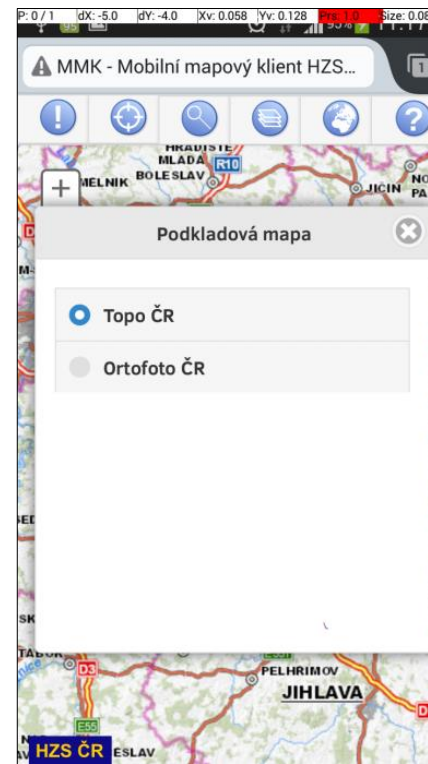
P: 0 / 1 dX: -5.0 dY: -4.0 Xv: 0.058 Yv: 0.128 Prs: 1.0 Size: 0.08

MMK - Mobilní mapový klient HZS...

HRADISTE
MLADA
R10
MELNIK BOLESLAV
JICIN

Podkladová mapa

Topo ČR

Ortofoto ČR

TABOR
D3
PELHRIMOV
JIHLAVA
E55
HZS ČR
ESLAV